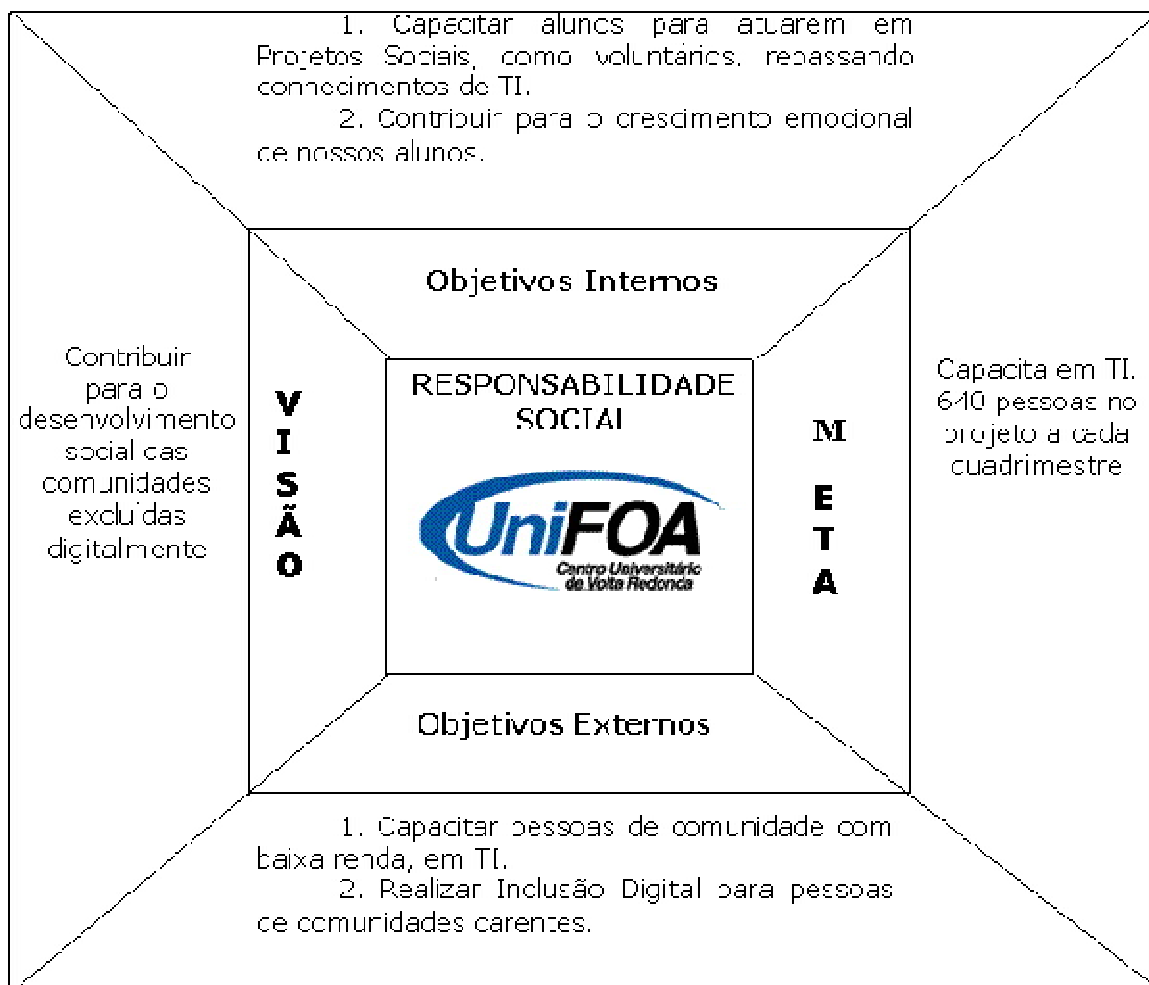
1. Capacitar alunos para atuarem em Projetos Sociais, como voluntários, repassando conhecimentos de TI.

2. Contribuir para o crescimento emocional de nossos alunos.

Objetivos Internos

Contribuir para o desenvolvimento social das comunidades excluídas digitalmente

V I S Ã O

RESPONSABILIDADE SOCIAL

UniFOA
Centro Universitário de Volta Redonda

M E T A

Capacita em TI. 640 pessoas no projeto a cada cuadrimestre

Objetivos Externos

1. Capacitar pessoas de comunidade com baixa renda, em TI.

2. Realizar Inclusão Digital para pessoas de comunidades carentes.